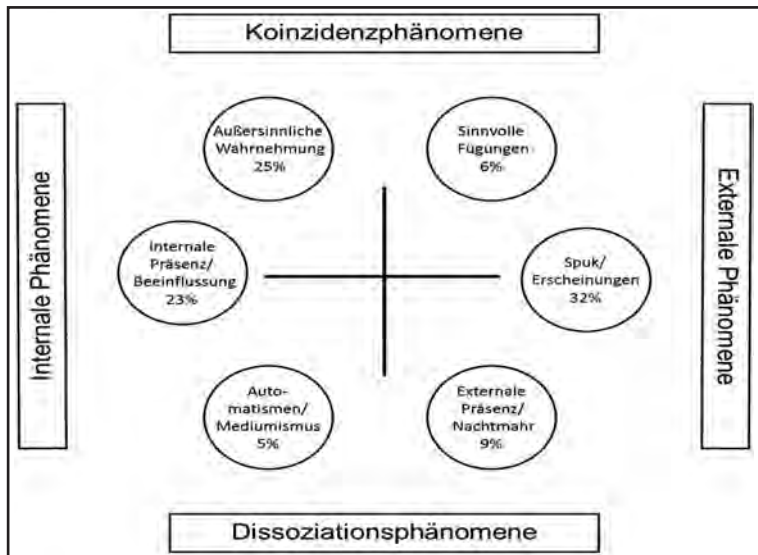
Koinzidenzphänomene

Internale Phänomene

Außersinnliche Wahrnehmung 25%

Sinnvolle Fügungen 6%

Internale Präsenz/ Beeinflussung 23%

Spuk/ Erscheinungen 32%

Automatismen/ Mediumismus 5%

Externale Präsenz/ Nachtmahr 9%

External Phänomene

Dissoziationsphänomene